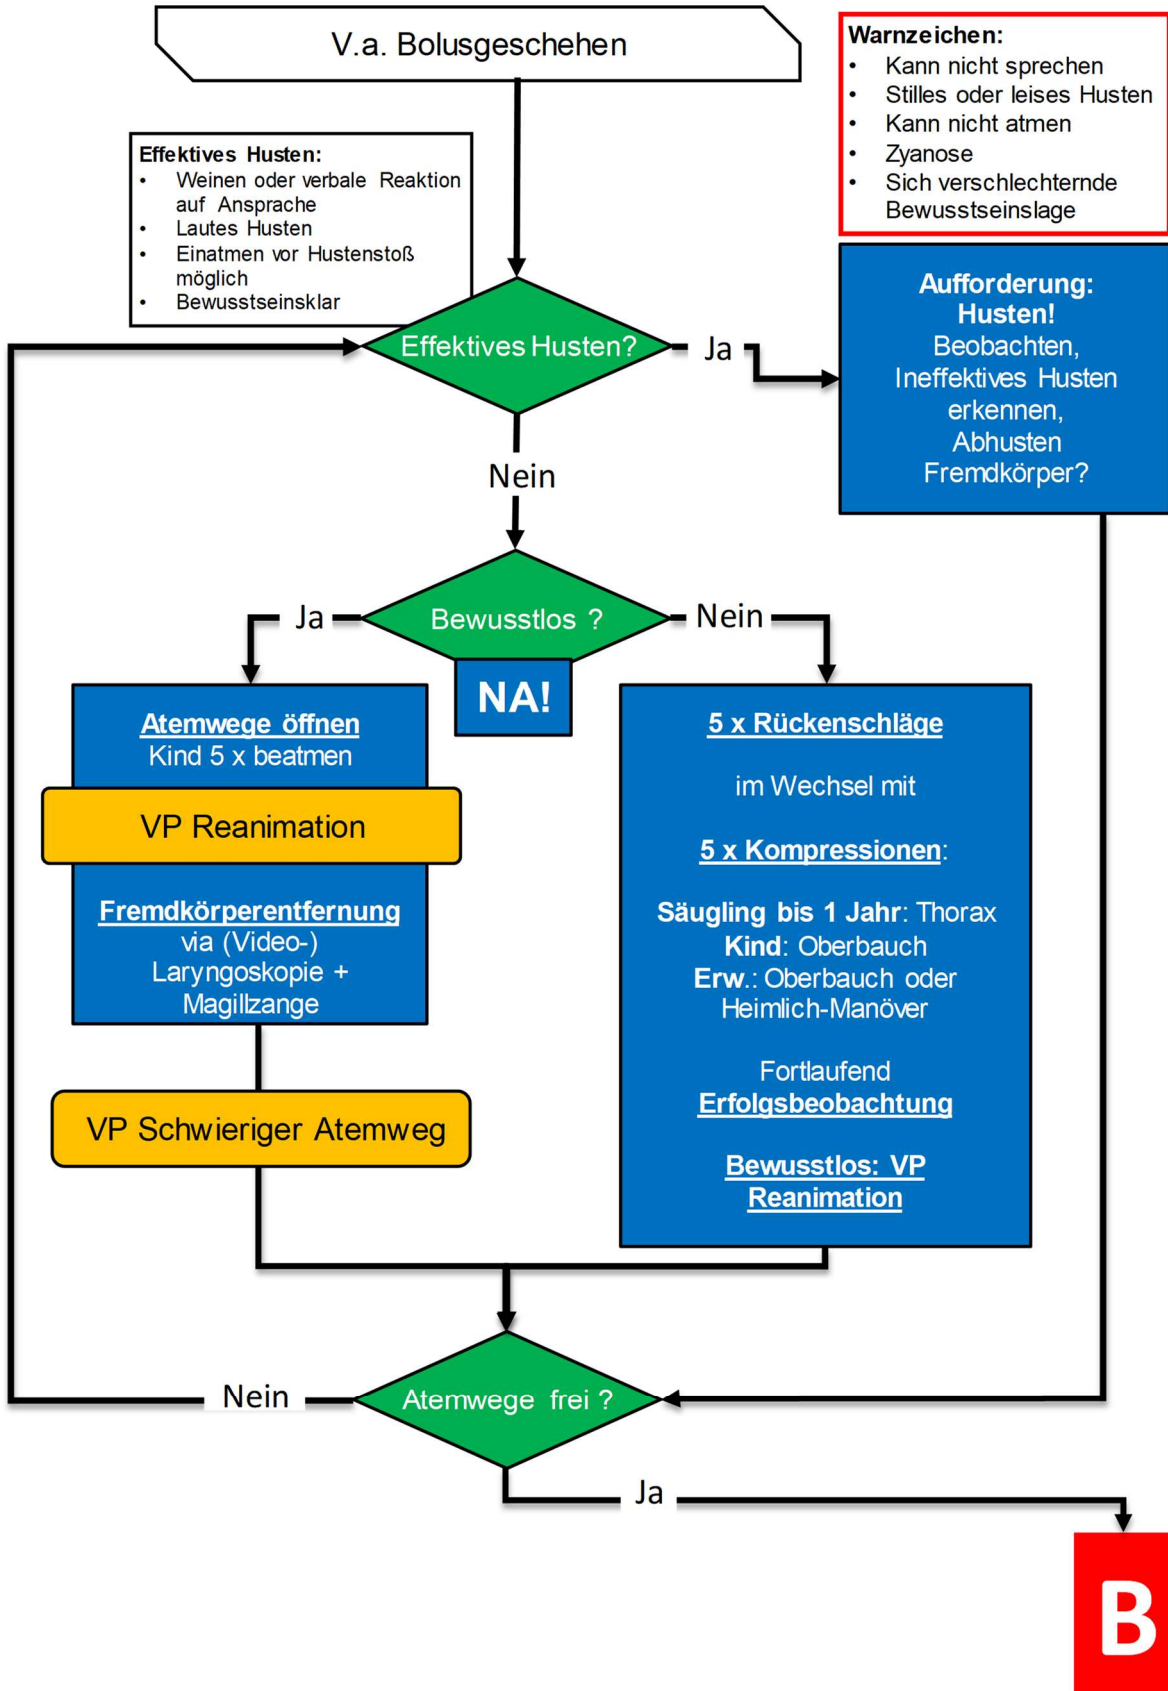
V.a. Bolusgeschehen

Warnzeichen:
- Kann nicht sprechen
- Stilles oder leises Husten
- Kann nicht atmen
- Zyanose
- Sich verschlechternde Bewusstseinslage

Effektives Husten:
- Weinen oder verbale Reaktion auf Ansprache
- Lautes Husten
- Einatmen vor Hustenstoß möglich
- Bewusstseinsklar

Effektives Husten?

Ja

Aufforderung: Husten!
Beobachten, Ineffektives Husten erkennen, Abhusten Fremdkörper?

Nein

Ja

Bewusstlos ?

Nein

NA!

Atemwege öffnen
Kind 5 x beatmen

VP Reanimation

Fremdkörperentfernung
via (Video-) Laryngoskopie + Magillzange

VP Schwieriger Atemweg

5 x Rückenschläge

im Wechsel mit

5 x Kompressionen:

Säugling bis 1 Jahr: Thorax
Kind: Oberbauch
Erw.: Oberbauch oder Heimlich-Manöver

Fortlaufend
Erfolgsbeobachtung

Bewusstlos: VP Reanimation

Nein

Atemwege frei ?

Ja

B